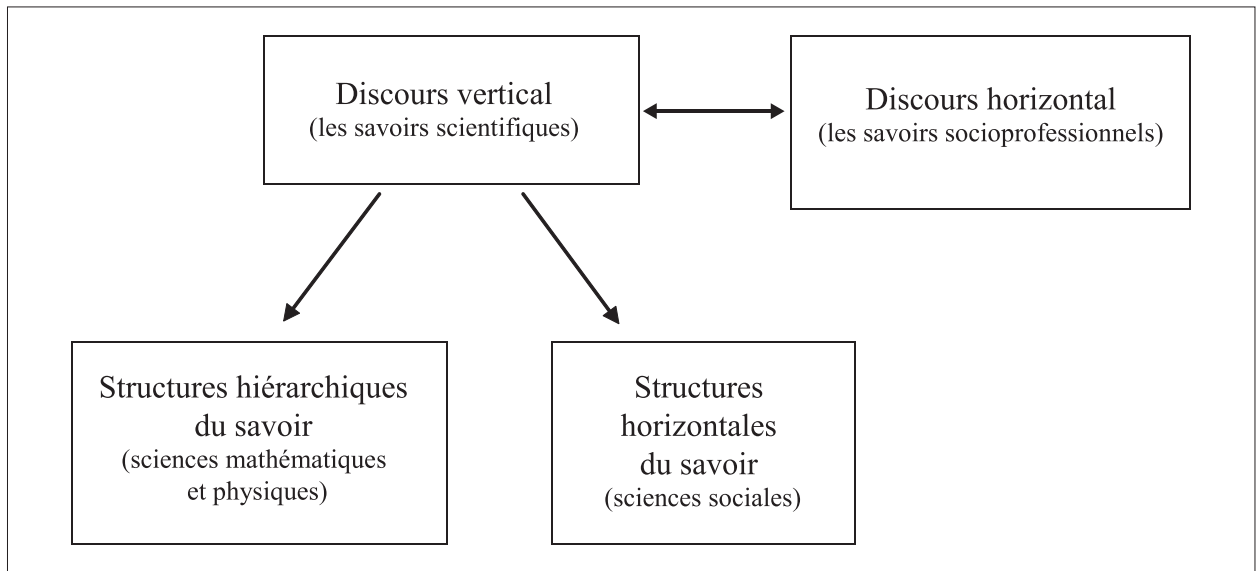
Discours vertical
(les savoirs scientifiques)

Discours horizontal
(les savoirs socioprofessionnels)

Structures hiérarchiques du savoir
(sciences mathématiques et physiques)

Structures horizontales du savoir
(sciences sociales)